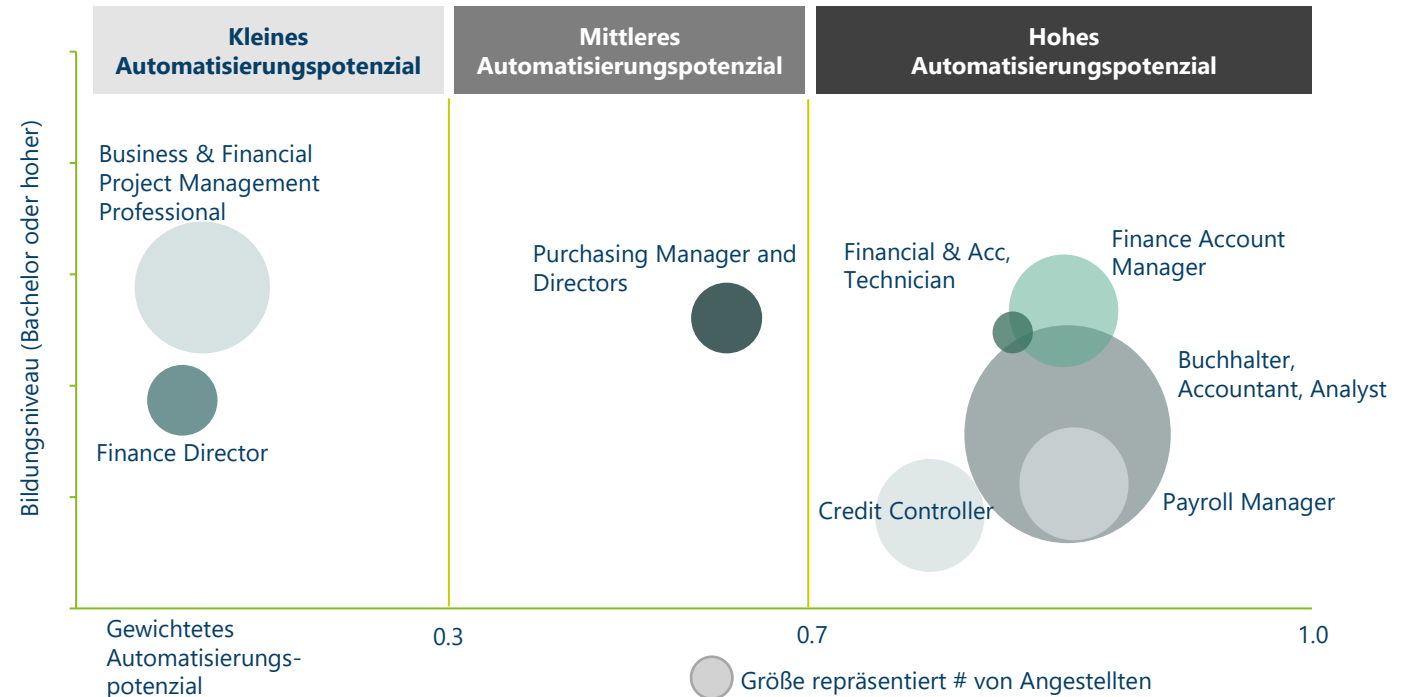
Kleines Automatisierungspotenzial

Mittleres Automatisierungspotenzial

Hohes Automatisierungspotenzial

Bildungsniveau (Bachelor oder hoher)

Business & Financial Project Management Professional

Finance Director

Purchasing Manager and Directors

Financial & Acc, Technician

Finance Account Manager

Buchhalter, Accountant, Analyst

Credit Controller

Payroll Manager

Gewichtetes Automatisierungspotenzial

0.3

0.7

1.0

Größe repräsentiert # von Angestellten